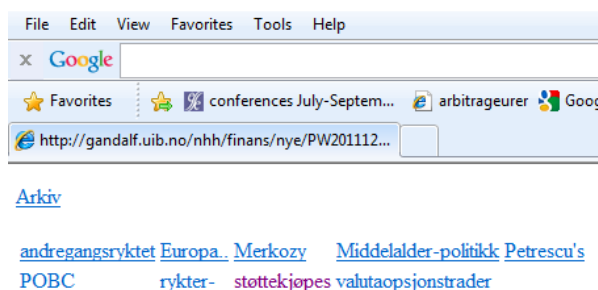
File Edit View Favorites Tools Help

× Google

Favorites conferences July-Septem... arbitrageurer Goog

http://gandalf.uib.no/nhh/finans/nye/PW201112...

Arkiv

andregangsryktet Europa.. Merkozy Middelalder-politikk Petrescu's

POBC rykter- støttekjøpes valutaopsjonstrader